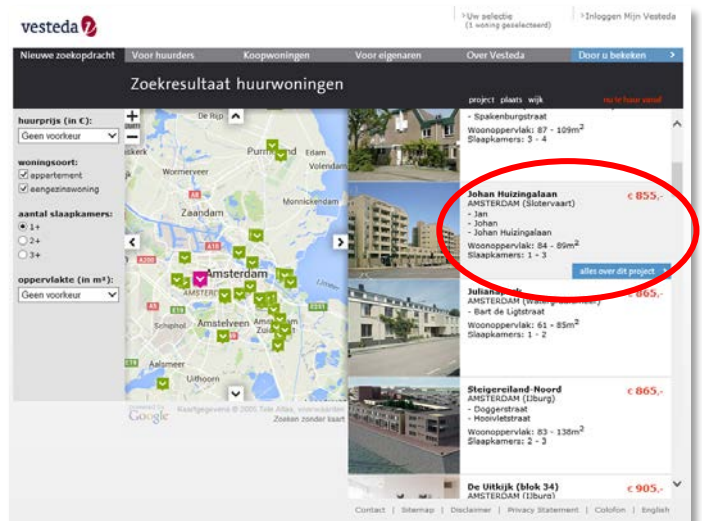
vesteda

Uw selectie (1 woning geselecteerd)

Inloggen Mijn Vesteda

Nieuwe zoekopdracht | Voor huurders | Koopwoningen | Voor eigenaren | Over Vesteda | Door u bekeken

Zoekresultaat huurwoningen

project plaats wijk

nu te huur vanaf

huurprijs (in €):
Geen voorkeur

woningsoort:
☑ appartement
☑ eengezinswoning

aantal slaapkamers:
◉ 1+
○ 2+
○ 3+

oppervlakte (in m²):
Geen voorkeur

De Rijp
Purmerend
Edam
Volendam
Wormerveer
Monnickendam
Zaandam
Amsterdam
Schiphol
Amstelveen
Uithoorn

Kaartgegevens © 2005 Tele Atlas
Zoeken zonder kaart

- Spakenburgstraat
Woonoppervlak: 87 - 109m$^2$
Slaapkamers: 3 - 4

Johan Huizingalaan
AMSTERDAM (Slotervaart)
- Jan
- Johan
- Johan Huizingalaan
Woonoppervlak: 84 - 89m$^2$
Slaapkamers: 1 - 3
€ 855,-
alles over dit project

Julianapark
AMSTERDAM (Watergraafsmeer)
- Bart de Ligtstraat
Woonoppervlak: 61 - 85m$^2$
Slaapkamers: 1 - 2
€ 865,-

Steigereiland-Noord
AMSTERDAM (IJburg)
- Doggerstraat
- Hooivletstraat
Woonoppervlak: 83 - 138m$^2$
Slaapkamers: 2 - 3
€ 865,-

De Uitkijk (blok 34)
AMSTERDAM (IJburg)
€ 905,-

Contact | Sitemap | Disclaimer | Privacy Statement | Colofon | English